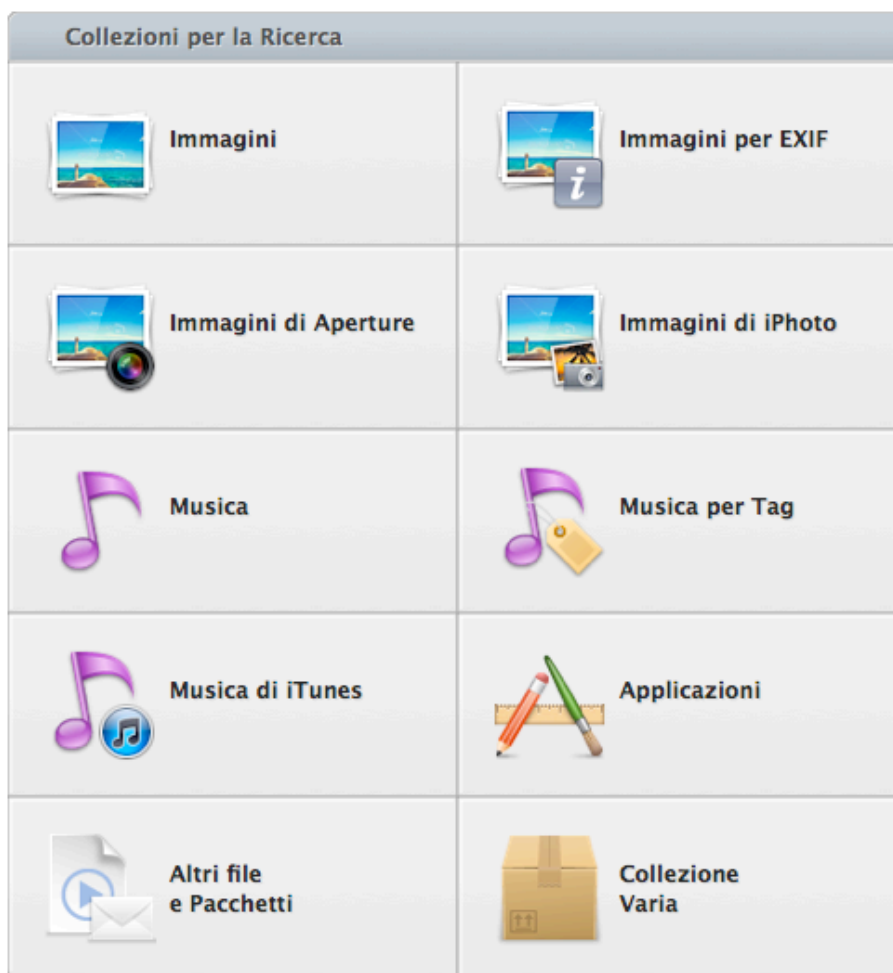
Collezioni per la Ricerca

| | |
|---|---|
| Immagini | Immagini per EXIF |
| Immagini di Aperture | Immagini di iPhoto |
| Musica | Musica per Tag |
| Musica di iTunes | Applicazioni |
| Altri file e Pacchetti | Collezione Varia |